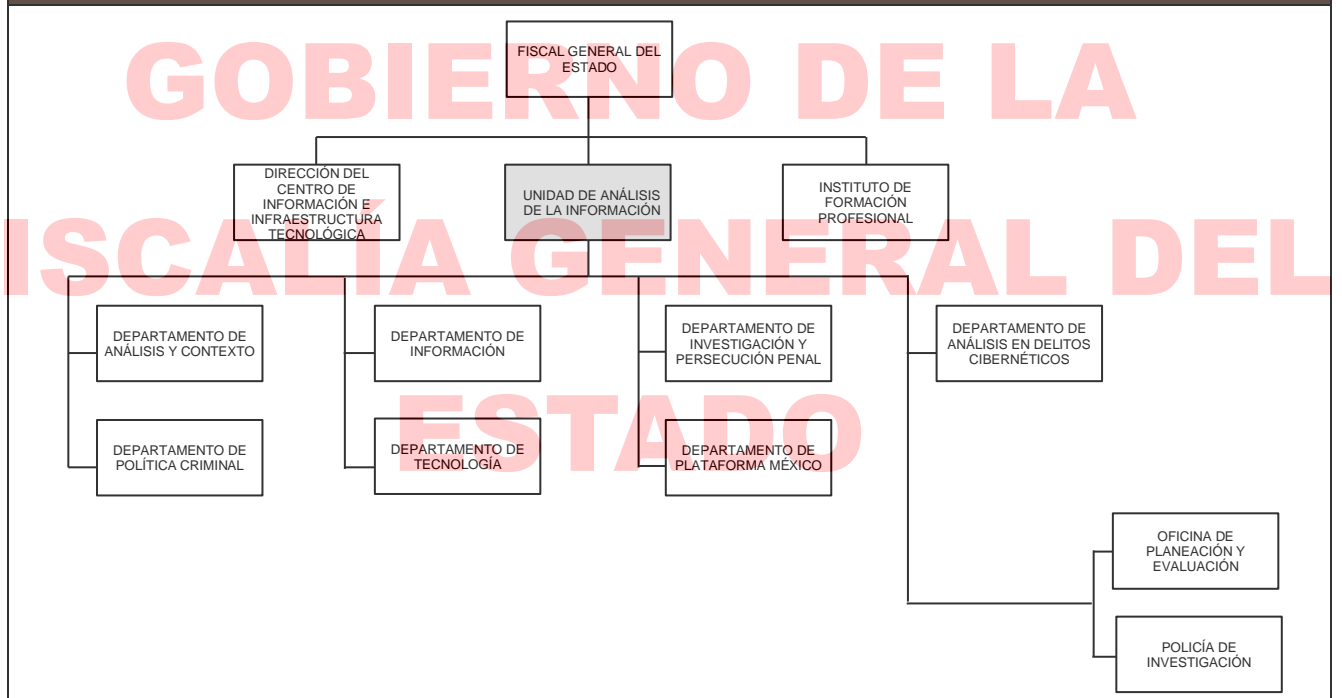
GOBIERNO DE LA FISCALÍA GENERAL DEL ESTADO

FISCAL GENERAL DEL ESTADO

DIRECCIÓN DEL CENTRO DE INFORMACIÓN E INFRAESTRUCTURA TECNOLÓGICA

UNIDAD DE ANÁLISIS DE LA INFORMACIÓN

INSTITUTO DE FORMACIÓN PROFESIONAL

DEPARTAMENTO DE ANÁLISIS Y CONTEXTO

DEPARTAMENTO DE INFORMACIÓN

DEPARTAMENTO DE INVESTIGACIÓN Y PERSECUCIÓN PENAL

DEPARTAMENTO DE ANÁLISIS EN DELITOS CIBERNÉTICOS

DEPARTAMENTO DE POLÍTICA CRIMINAL

DEPARTAMENTO DE TECNOLOGÍA

DEPARTAMENTO DE PLATAFORMA MÉXICO

OFICINA DE PLANEACIÓN Y EVALUACIÓN

POLICÍA DE INVESTIGACIÓN